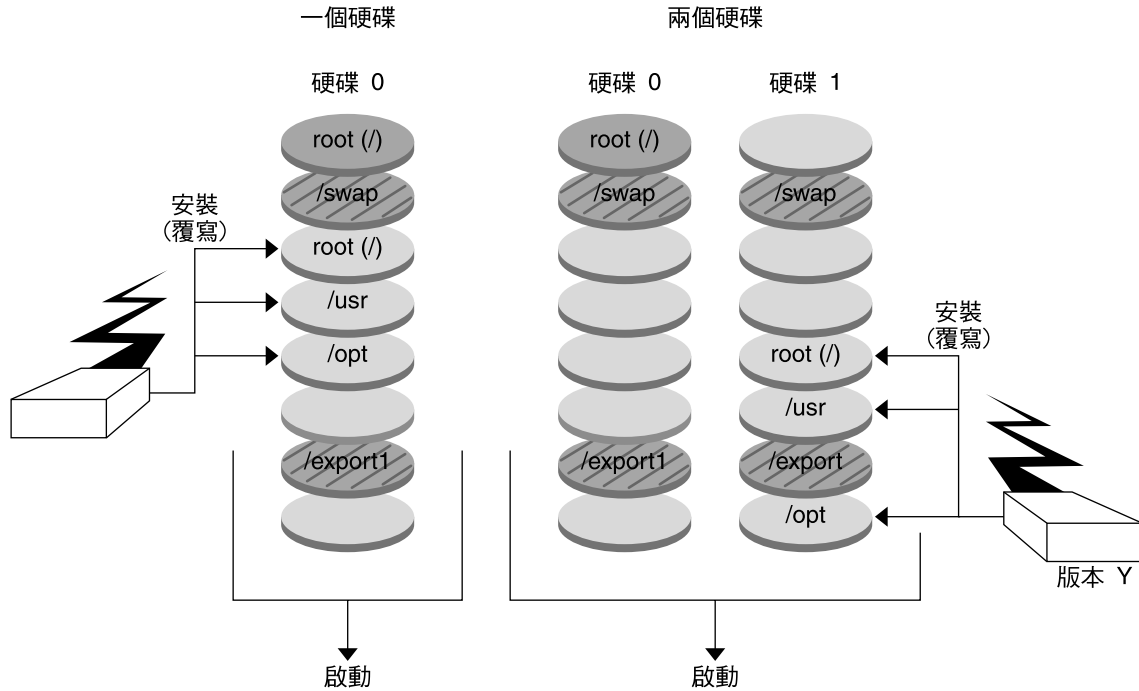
一個硬碟

兩個硬碟

硬碟 0

硬碟 0

硬碟 1

root (/)

/swap

安裝
(覆寫)

root (/)

/usr

/opt

/export1

root (/)

/swap

/export1

/swap

安裝
(覆寫)

root (/)

/usr

/export

/opt

版本 Y

啟動

啟動